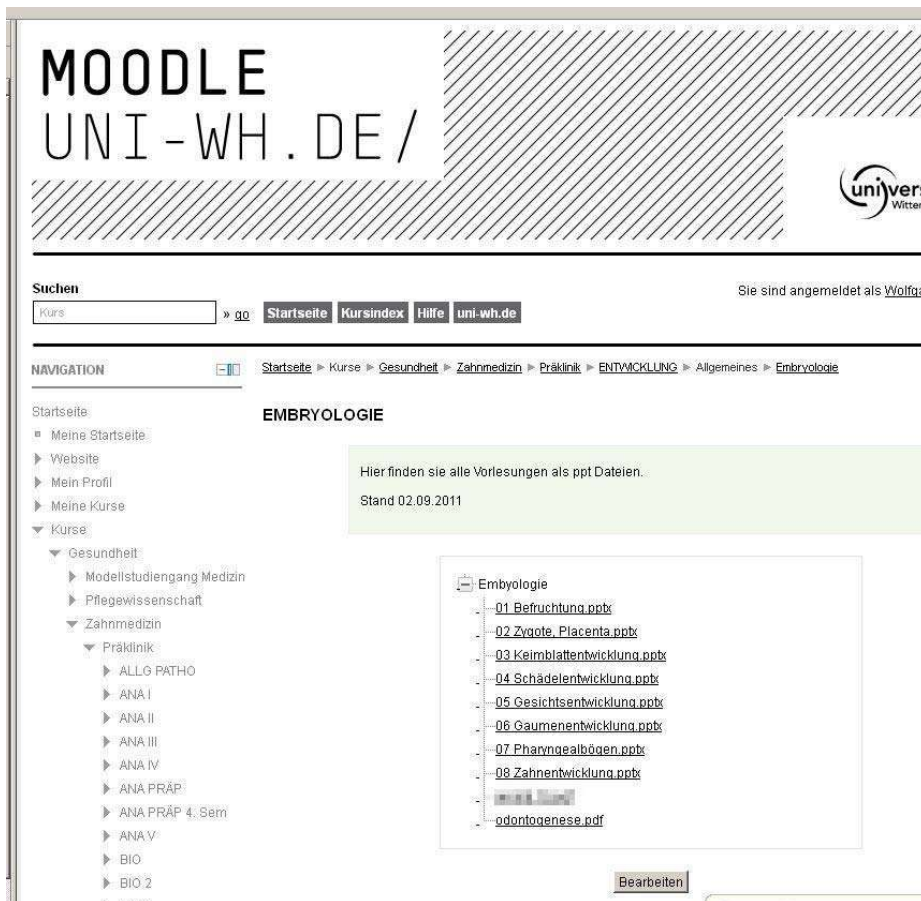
MOODLE
UNI-WH.DE/

uni vers
Witten

Suchen
Kurs » go Startseite Kursindex Hilfe uni-wh.de

Sie sind angemeldet als Wolfg

NAVIGATION

Startseite ► Kurse ► Gesundheit ► Zahnmedizin ► Präklinik ► ENTWICKLUNG ► Allgemeines ► Embryologie

Startseite
Meine Startseite
Website
Mein Profil
Meine Kurse
Kurse
Gesundheit
Modellstudiengang Medizin
Pflegewissenschaft
Zahnmedizin
Präklinik
ALLG PATHO
ANA I
ANA II
ANA III
ANA IV
ANA PRÄP
ANA PRÄP 4. Sem
ANA V
BIO
BIO 2

EMBRYOLOGIE

Hier finden sie alle Vorlesungen als ppt Dateien.

Stand 02.09.2011

Embyologie
01 Befruchtung.pptx
02 Zygote, Placenta.pptx
03 Keimblattentwicklung.pptx
04 Schädelentwicklung.pptx
05 Gesichtsentwicklung.pptx
06 Gaumenentwicklung.pptx
07 Pharyngealbögen.pptx
08 Zahnentwicklung.pptx
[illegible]
odontogenese.pdf

Bearbeiten